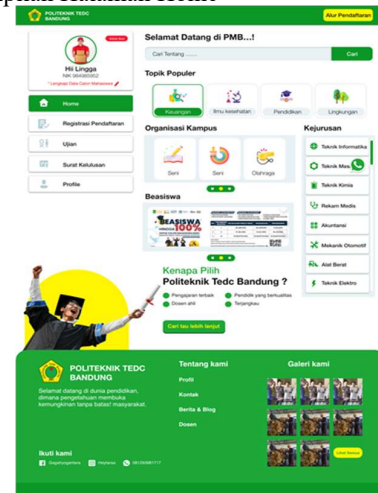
POLITEKNIK TEDC BANDUNG

Alur Pendaftaran

Hi Lingga
Nik 3604565812
* Lengkapi Data Calon Mahasiswa

Home
Registrasi Pendaftaran
Ujian
Surat Kelulusan
Profile

Selamat Datang di PMB...!

Cari Tentang .......
Cari

Topik Populer

Keuangan
Ilmu kesehatan
Pendidikan
Lingkungan

Organisasi Kampus

Seni
Seni
Olahraga

Kejurusan

Teknik Informatika
Teknik Mes
Teknik Kimia
Rekam Medis
Akuntansi
Mekanik Otomotif
Alat Berat
Teknik Elektro

Beasiswa

BEASISWA
100%

Kenapa Pilih
Politeknik Tedc Bandung ?

Pengajaran terbaik
Pendidik yang berkualitas
Dosen ahli
Terjangkau

Cari tau lebih lanjut

POLITEKNIK TEDC BANDUNG

Selamat datang di dunia pendidikan, dimana pengetahuan membuka kemungkinan tanpa batas! masyarakat.

Tentang kami
Profil
Kontak
Berita & Blog
Dosen

Galeri kami

Lihat Semua

Ikuti kami